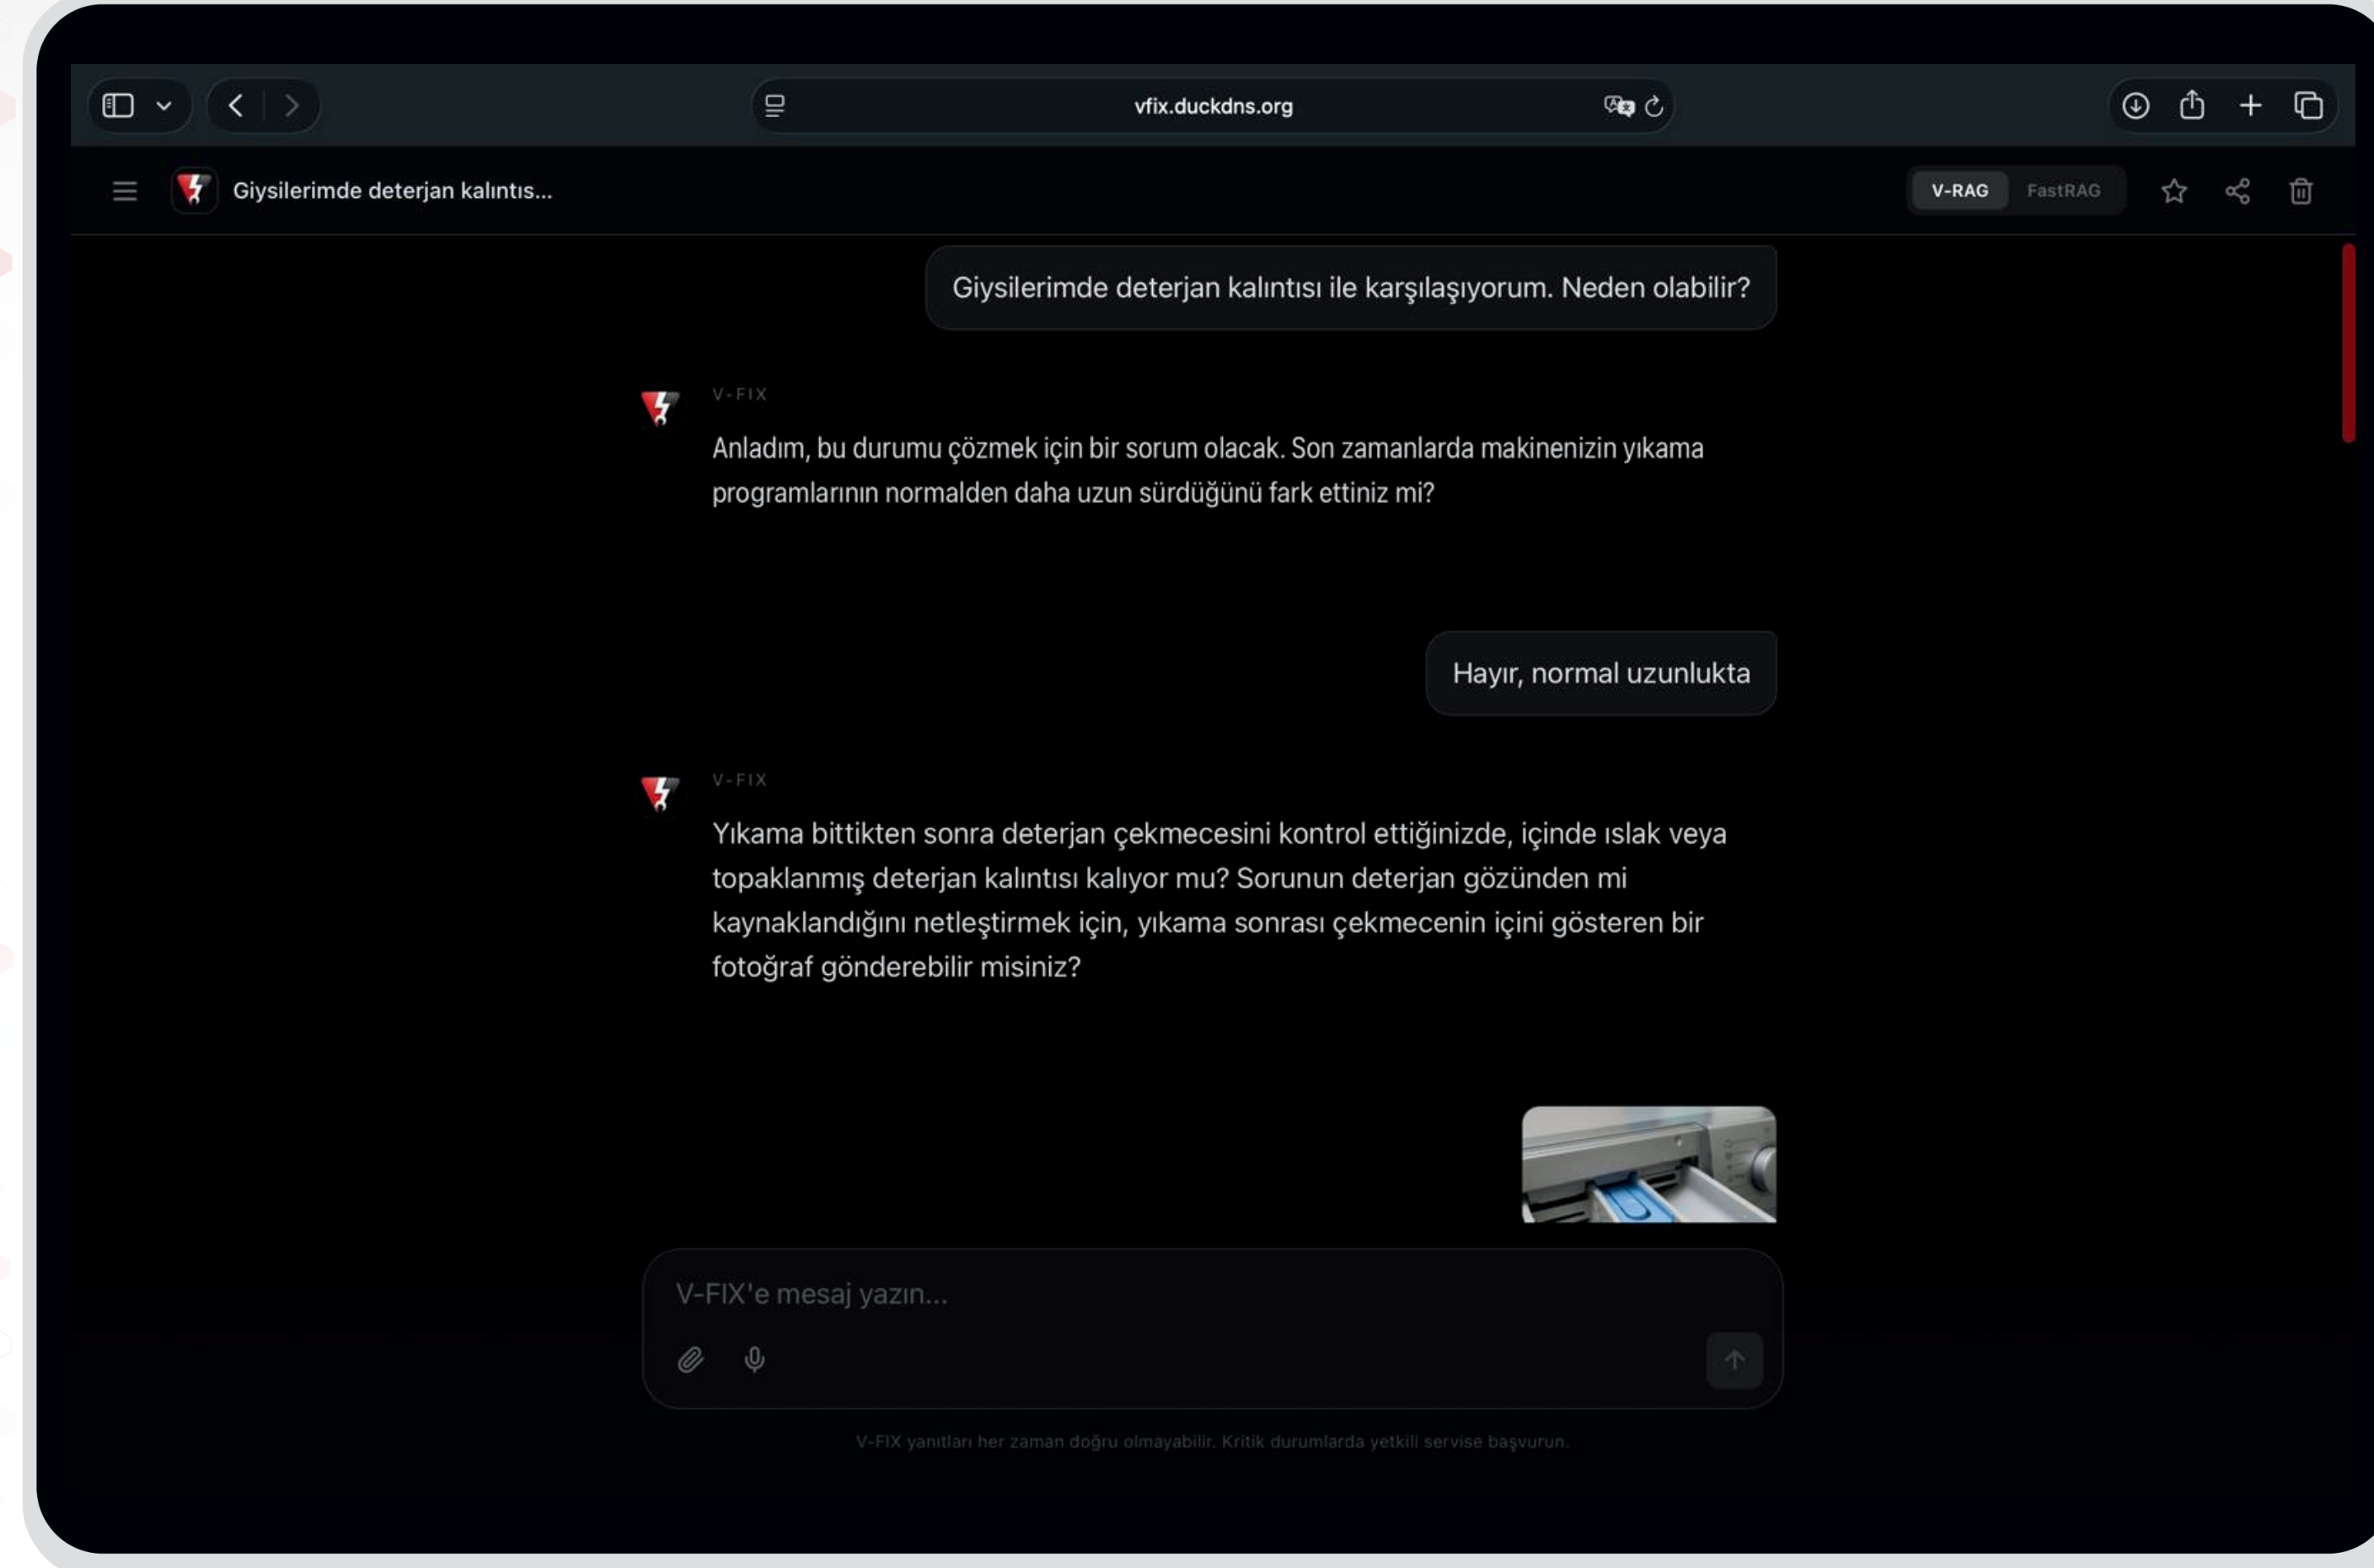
vfix.duckdns.org

Giysilerimde deterjan kalıntıs...

V-RAG FastRAG

Giysilerimde deterjan kalıntısı ile karşılaşıyorum. Neden olabilir?

V-FIX

Anladım, bu durumu çözmek için bir sorum olacak. Son zamanlarda makinenizin yıkama programlarının normalden daha uzun sürdüğünü fark ettiniz mi?

Hayır, normal uzunlukta

V-FIX

Yıkama bittikten sonra deterjan çekmecesini kontrol ettiğinizde, içinde ıslak veya topaklanmış deterjan kalıntısı kalıyor mu? Sorunun deterjan gözünden mi kaynaklandığını netleştirmek için, yıkama sonrası çekmecenin içini gösteren bir fotoğraf gönderebilir misiniz?

V-FIX'e mesaj yazın...

V-FIX yanıtları her zaman doğru olmayabilir. Kritik durumlarda yetkili servise başvurun.